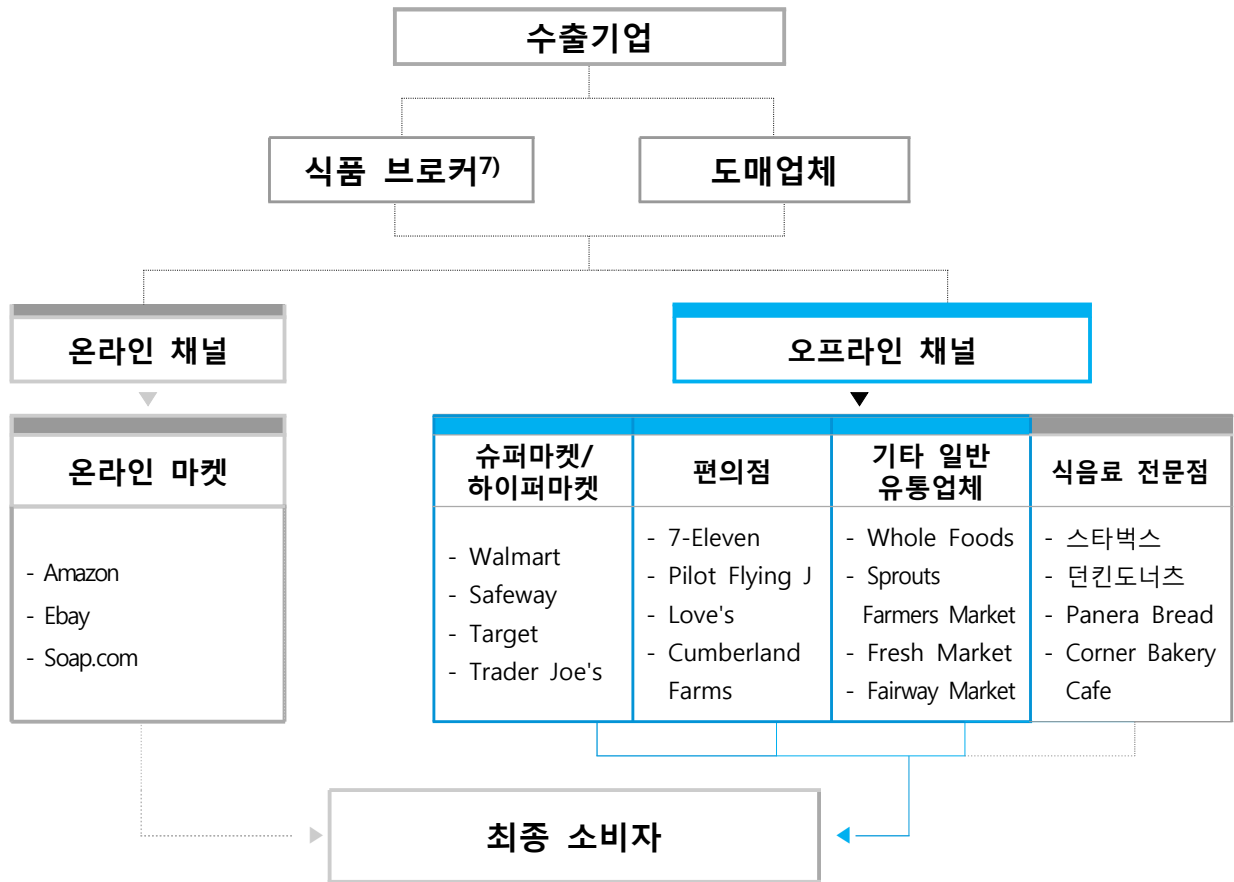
수출기업

식품 브로커7)

도매업체

온라인 채널

온라인 마켓

- Amazon
- Ebay
- Soap.com

오프라인 채널

| 슈퍼마켓/하이퍼마켓 | 편의점 | 기타 일반 유통업체 | 식음료 전문점 |
|---|---|---|---|
| - Walmart<br>- Safeway<br>- Target<br>- Trader Joe's | - 7-Eleven<br>- Pilot Flying J<br>- Love's<br>- Cumberland Farms | - Whole Foods<br>- Sprouts Farmers Market<br>- Fresh Market<br>- Fairway Market | - 스타벅스<br>- 던킨도너츠<br>- Panera Bread<br>- Corner Bakery Cafe |

최종 소비자